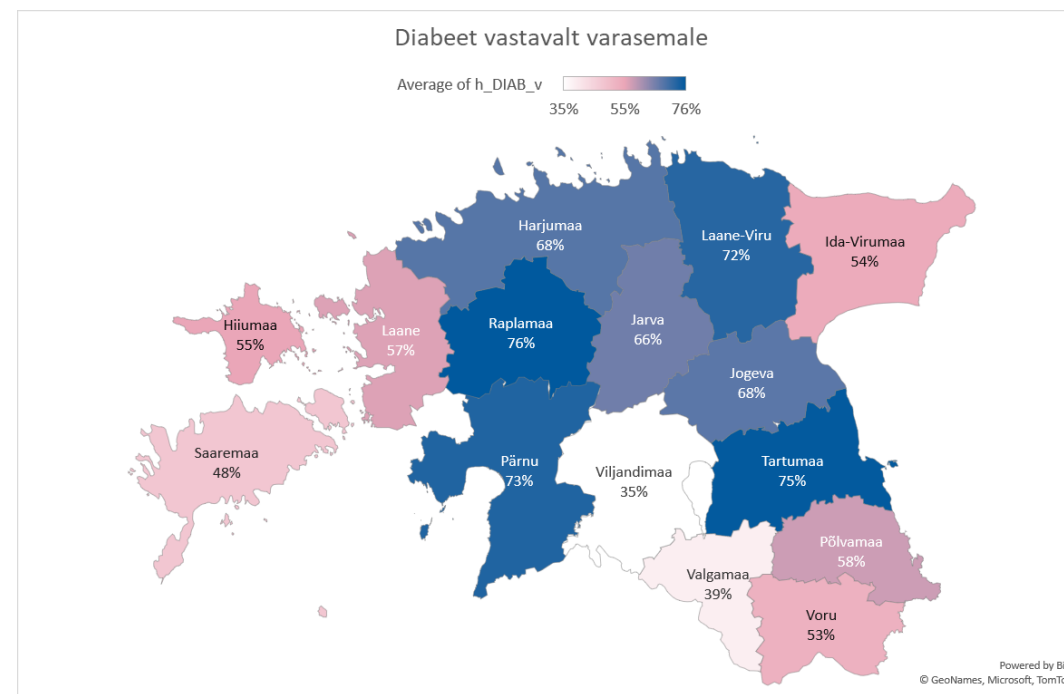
Diabeet vastavalt varasemale

Average of h_DIAB_v
35% 55% 76%

Harjumaa
68%

Laane-Viru
72%

Ida-Virumaa
54%

Hiiumaa
55%

Laane
57%

Raplamaa
76%

Jarva
66%

Jogeva
68%

Saaremaa
48%

Pärnu
73%

Viljandimaa
35%

Tartumaa
75%

Põlvamaa
58%

Valgamaa
39%

Voru
53%

Powered by Bi
© GeoNames, Microsoft, TomTo